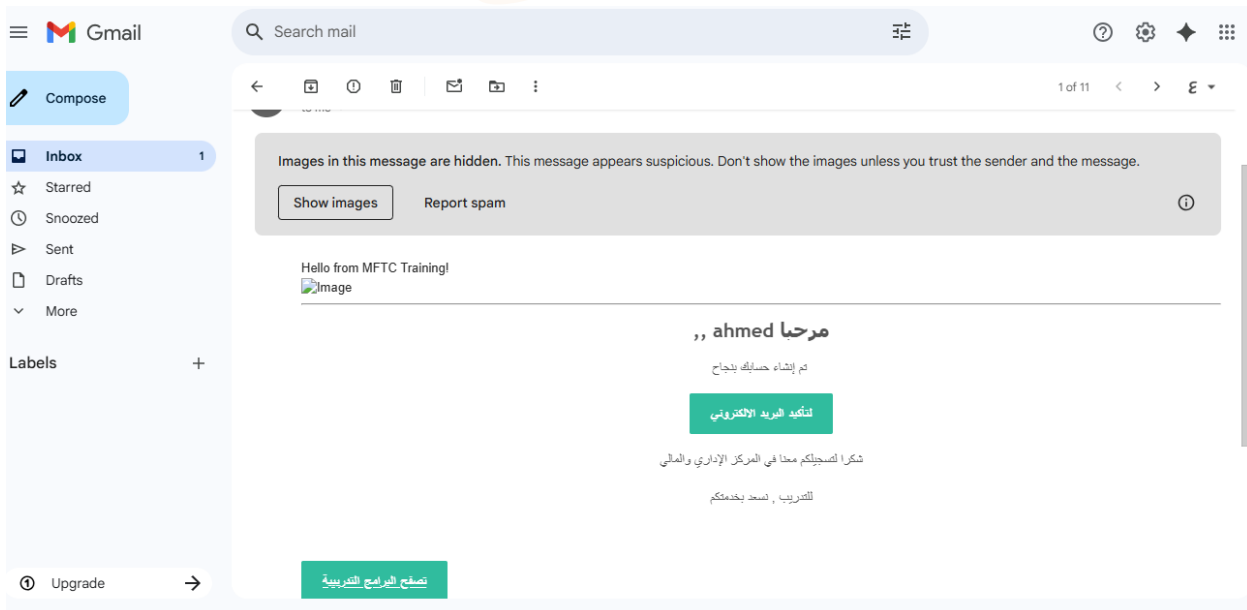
Gmail

Search mail

Compose

Inbox 1
Starred
Snoozed
Sent
Drafts
More

Labels +

Upgrade

1 of 11

to me

Images in this message are hidden. This message appears suspicious. Don't show the images unless you trust the sender and the message.

Show images Report spam

Hello from MFTC Training!
Image

مرحبا ahmed ,,

تم إنشاء حسابك بنجاح

لتأكيد البريد الالكتروني

شكرا لتسجيلكم معنا في المركز الإداري والمالي

للتدريب , نسعد بخدمتكم

تصفح البرامج التدريبية